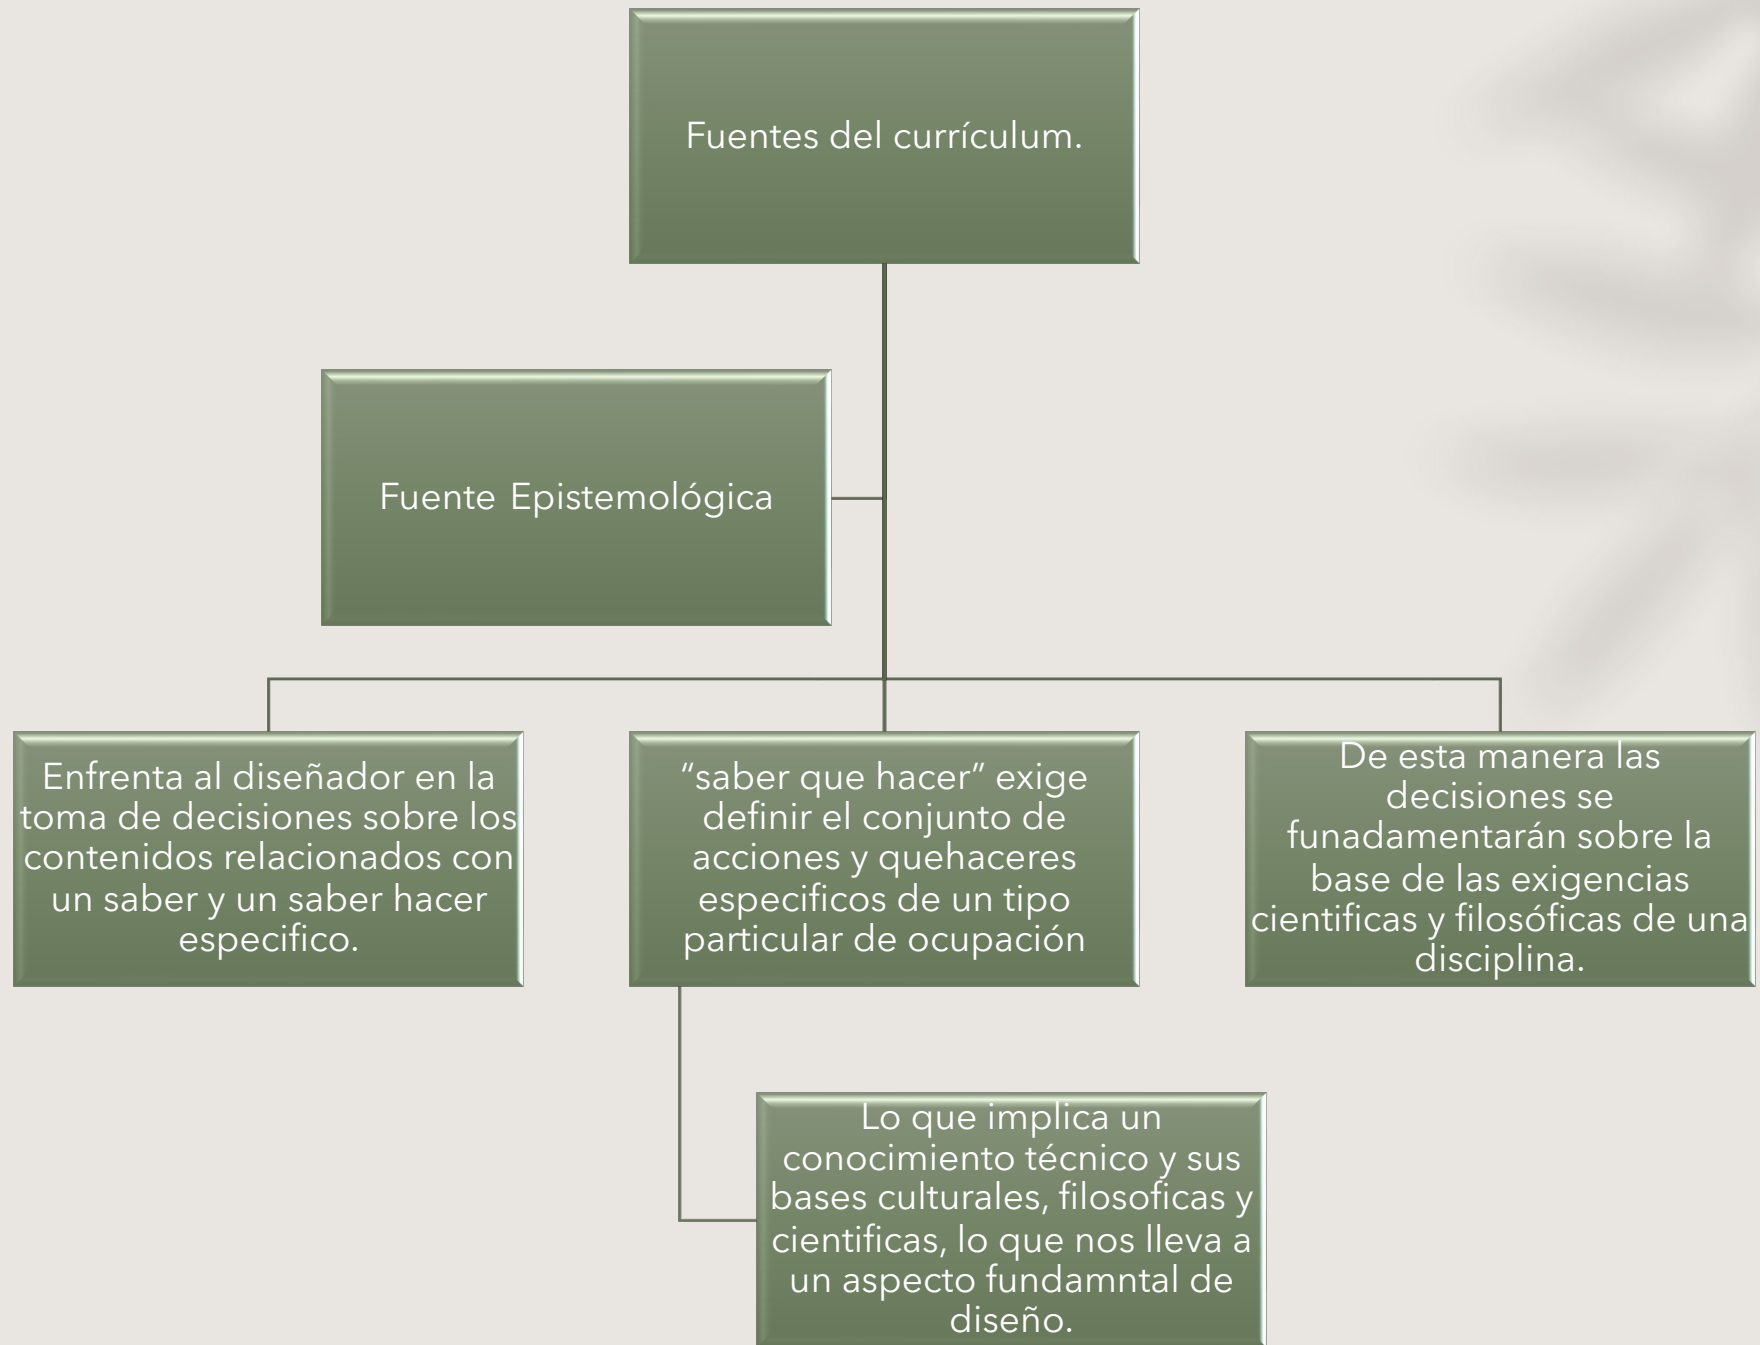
Fuentes del currículum.

Fuente Epistemológica

Enfrenta al diseñador en la toma de decisiones sobre los contenidos relacionados con un saber y un saber hacer especifico.

“saber que hacer” exige definir el conjunto de acciones y quehaceres especificos de un tipo particular de ocupación

De esta manera las decisiones se funadamentarán sobre la base de las exigencias cientificas y filosóficas de una disciplina.

Lo que implica un conocimiento técnico y sus bases culturales, filosoficas y cientificas, lo que nos lleva a un aspecto fundamntal de diseño.